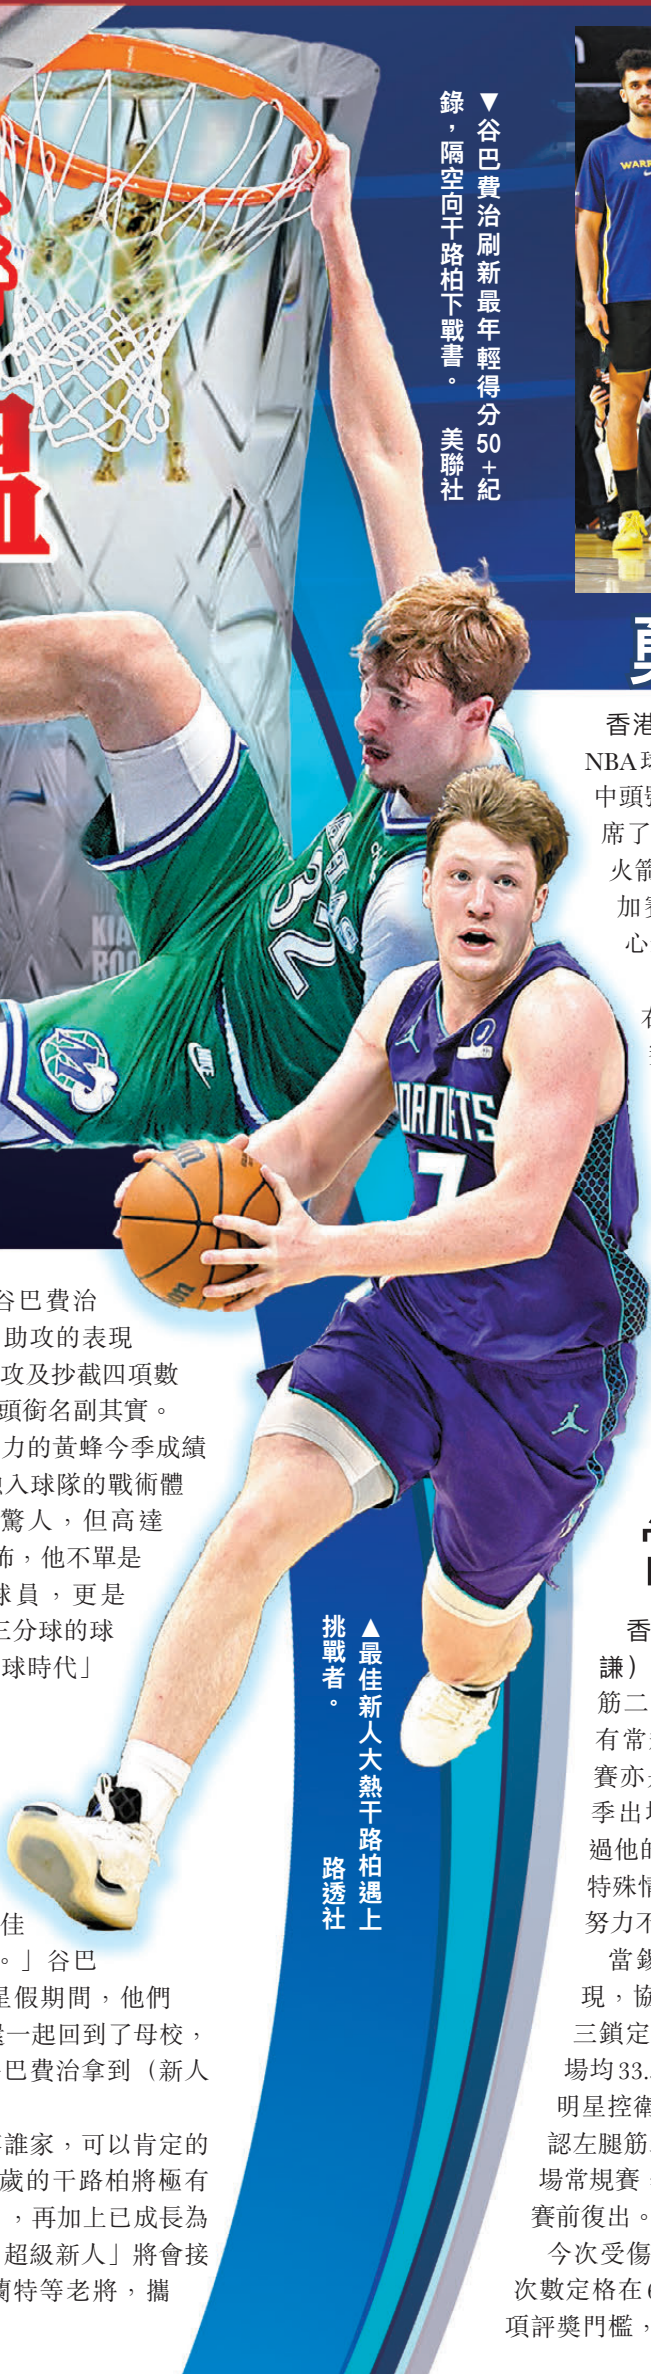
▼谷巴費治刷新最年輕得分50+紀錄，隔空向干路柏下戰書。 美聯社

谷巴費治
助攻的表現
攻及抄截四項數
頭銜名副其實。
力的黃蜂今季成績
入球隊的戰術體
驚人，但高達
佈，他不單是
球員，更是
三分球的球
球時代」

佳
。」谷巴
星假期間，他們
一起回到了母校，
巴費治拿到（新人

誰家，可以肯定的
歲的干路柏將極有
，再加上已成長為
超級新人」將會接
蘭特等老將，攜

▲最佳新人大熱干路柏遇上挑戰者。 路透社

香港
NBA球
中頭號
席了
火箭
加拿
心

在
多

香
謙）
筋二
有常
賽亦
季出
過他的
特殊情
努力不
當鍋
現，協
三鎖定
場均33.
明星控衛
認左腿筋
場常規賽
賽前復出。
今次受傷
次數定格在6
項評獎門檻，